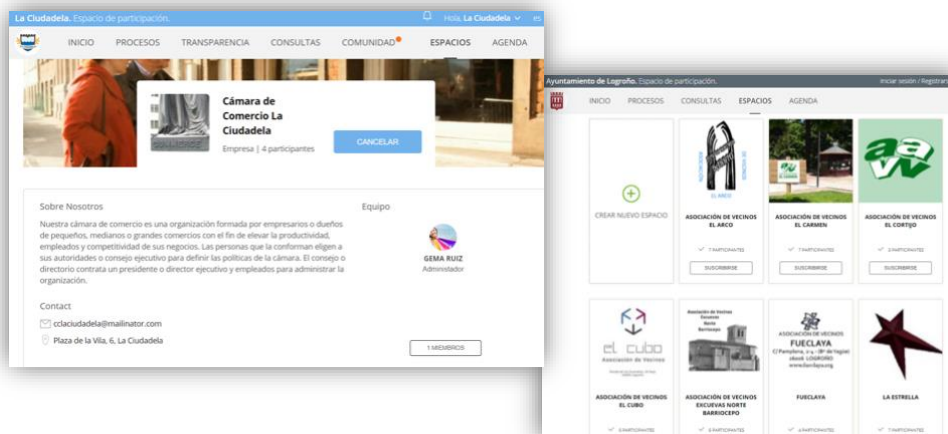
La Ciudadela. Espacio de participación.
Hola, La Ciudadela

INICIO PROCESOS TRANSPARENCIA CONSULTAS COMUNIDAD ESPACIOS AGENDA

Cámara de Comercio La Ciudadela
Empresa | 4 participantes
CANCELAR

Sobre Nosotros
Nuestra cámara de comercio es una organización formada por empresarios o dueños de pequeños, medianos o grandes comercios con el fin de elevar la productividad, empleados y competitividad de sus negocios. Las personas que la conforman eligen a sus autoridades o consejo ejecutivo para definir las políticas de la cámara. El consejo o directorio contrata un presidente o director ejecutivo y empleados para administrar la organización.

Equipo
GEMA RUIZ
Administrador

Contact
cclaciudadela@mailinator.com
Plaza de la Vila, 6, La Ciudadela
1 MIEMBROS

Ayuntamiento de Logroño. Espacio de participación.
Iniciar sesión / Registrarse

INICIO PROCESOS CONSULTAS ESPACIOS AGENDA

CREAR NUEVO ESPACIO

EL ARCO
ASOCIACIÓN DE VECINOS EL ARCO
7 PARTICIPANTES
SUSCRIBIRSE

ASOCIACIÓN DE VECINOS EL CARMEN
7 PARTICIPANTES
SUSCRIBIRSE

aav
ASOCIACIÓN DE VECINOS EL CORTIJO
0 PARTICIPANTES
SUSCRIBIRSE

el cubo
Asociación de Vecinos
ASOCIACIÓN DE VECINOS EL CUBO
0 PARTICIPANTES

Asociación de Vecinos Excuevas Norte Barriocepo
ASOCIACIÓN DE VECINOS EXCUEVAS NORTE BARRIOCEPO
0 PARTICIPANTES

ASOCIACIÓN DE VECINOS
FUECLAYA
C/ Pamplona, 2-4 - 26º de lagüe(?) 26008 LOGROÑO
www.fueclaya.org
FUECLAYA
0 PARTICIPANTES

LA ESTRELLA
7 PARTICIPANTES